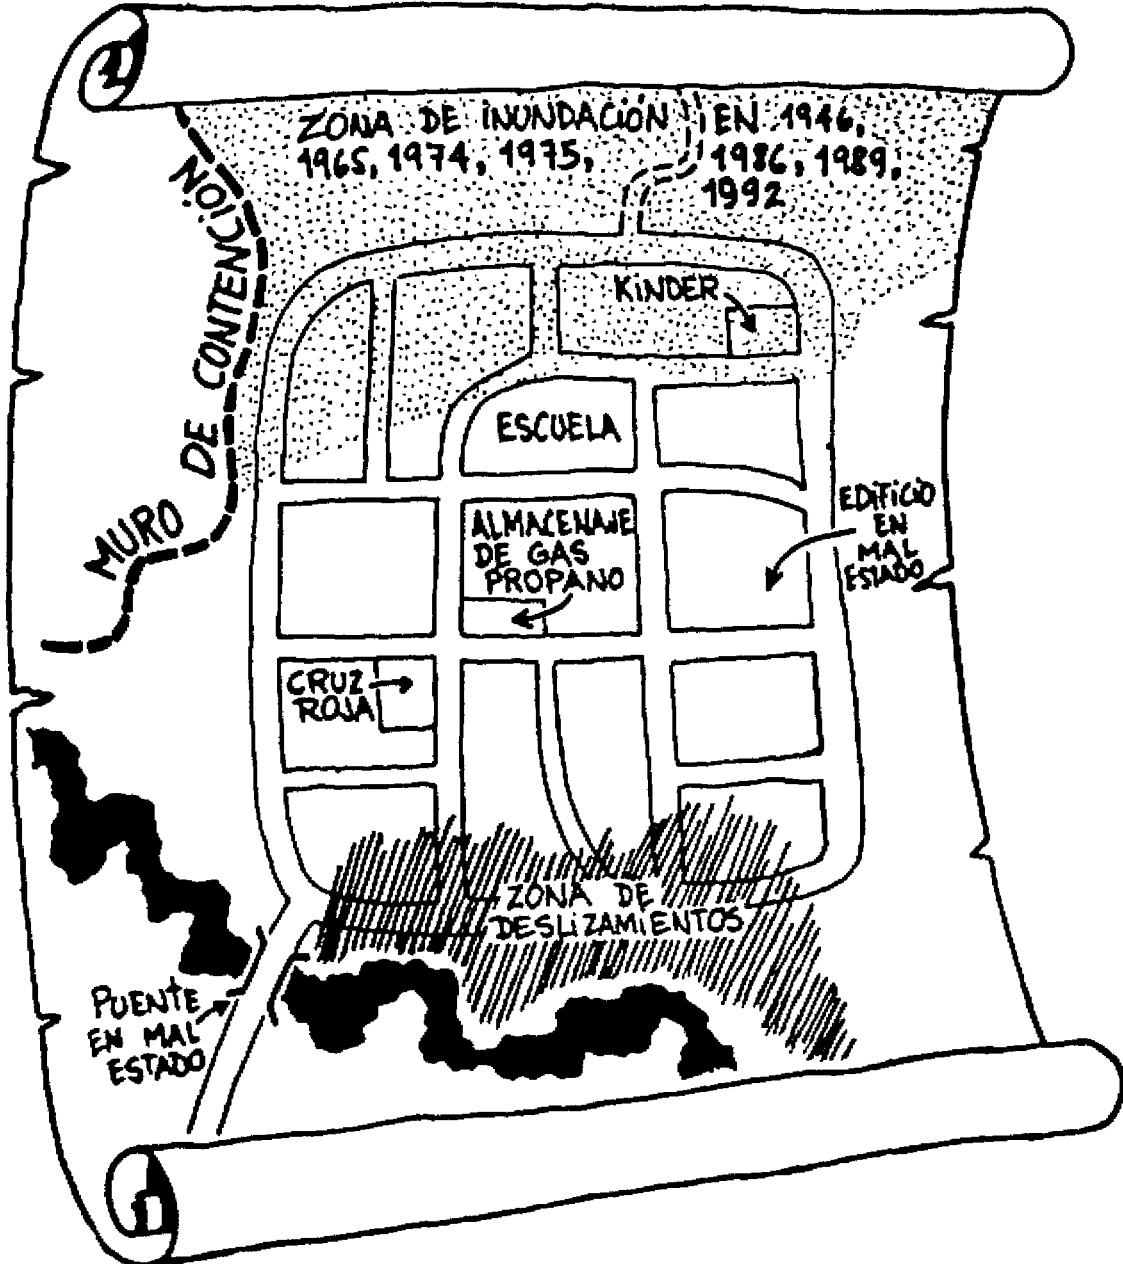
ZONA DE INUNDACIÓN EN 1946, 1965, 1974, 1975, 1986, 1989, 1992

MURO DE CONTENCIÓN

KINDER

ESCUELA

ALMACENAJE DE GAS PROPANO

EDIFICIO EN MAL ESTADO

CRUZ ROJA

ZONA DE DESLIZAMIENTOS

PUENTE EN MAL ESTADO